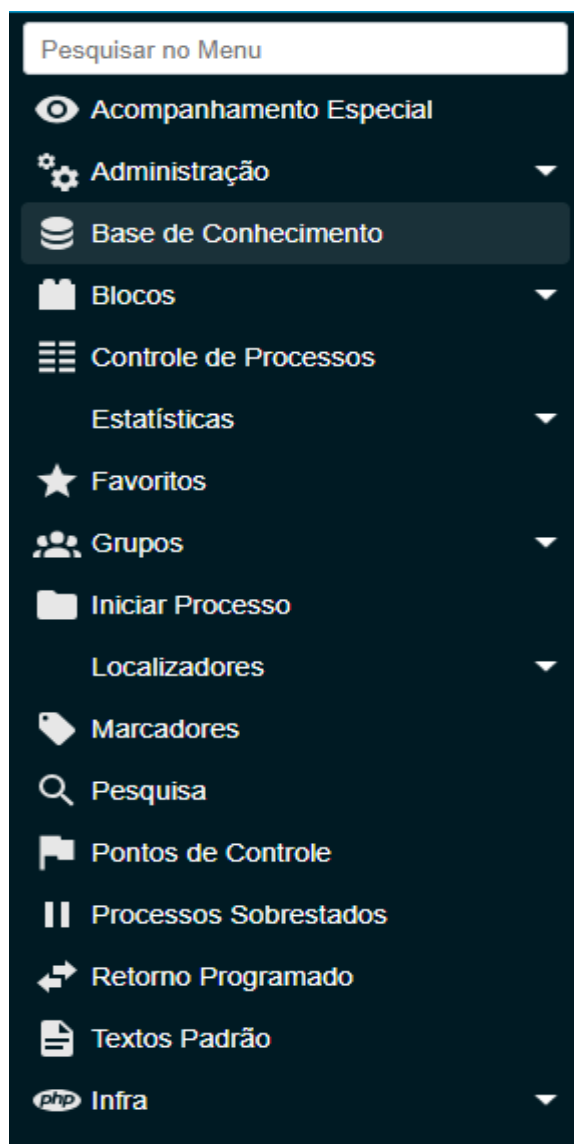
Pesquisar no Menu

Acompanhamento Especial

Administração

Base de Conhecimento

Blocos

Controle de Processos

Estatísticas

Favoritos

Grupos

Iniciar Processo

Localizadores

Marcadores

Pesquisa

Pontos de Controle

Processos Sobrestados

Retorno Programado

Textos Padrão

php Infra